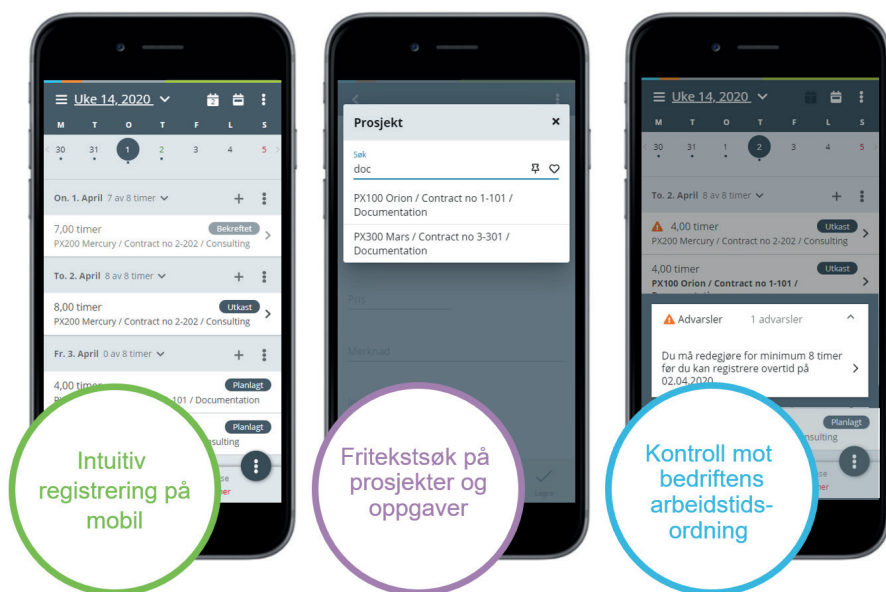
Uke 14, 2020

| M | T | O | T | F | L | S |
|---|---|---|---|---|---|---|
| 30 | 31 | 1 | 2 | 3 | 4 | 5 |

On. 1. April 7 av 8 timer

7,00 timer Bekreftet
PX200 Mercury / Contract no 2-202 / Consulting

To. 2. April 8 av 8 timer

8,00 timer Utkast
PX200 Mercury / Contract no 2-202 / Consulting

Fr. 3. April 0 av 8 timer

4,00 timer Planlagt
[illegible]101 / Documentation

Planlagt
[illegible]sulting

Intuitiv registrering på mobil

Prosjekt

Søk
doc

PX100 Orion / Contract no 1-101 / Documentation

PX300 Mars / Contract no 3-301 / Documentation

Pris

Merknad

Lagre

Fritekstsøk på prosjekter og oppgaver

Uke 14, 2020

| M | T | O | T | F | L | S |
|---|---|---|---|---|---|---|
| 30 | 31 | 1 | 2 | 3 | 4 | 5 |

To. 2. April 8 av 8 timer

4,00 timer Utkast
PX200 Mercury / Contract no 2-202 / Consulting

4,00 timer Utkast
PX100 Orion / Contract no 1-101 /

Advarsler 1 advarsler

Du må redegjøre for minimum 8 timer før du kan registrere overtid på 02.04.2020

Planlagt
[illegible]nsulting

Kontroll mot bedriftens arbeidstidsordning